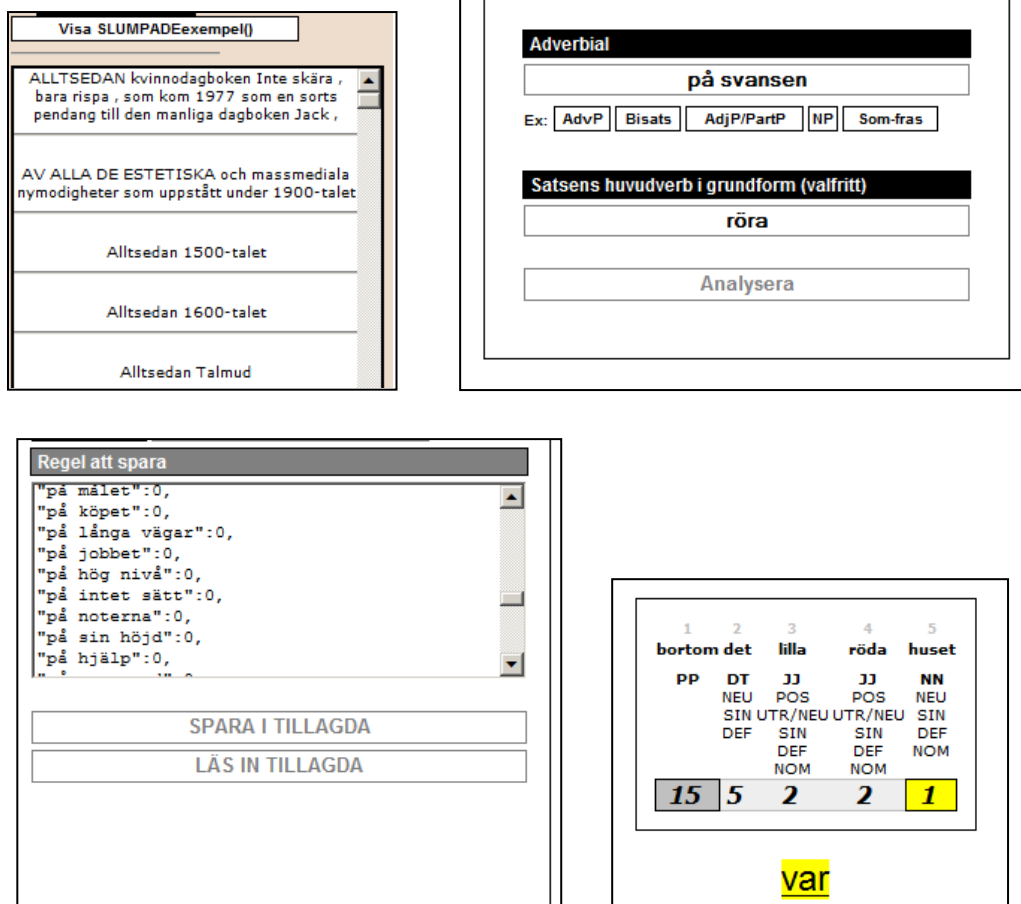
Visa SLUMPADEexempel()

ALLTSEDAN kvinnodagboken Inte skära , bara rispa , som kom 1977 som en sorts pendang till den manliga dagboken Jack ,

AV ALLA DE ESTETISKA och massmediala nymodigheter som uppstått under 1900-talet

Alltsedan 1500-talet

Alltsedan 1600-talet

Alltsedan Talmud

Adverbial

på svansen

Ex: AdvP Bisats AdjP/PartP NP Som-fras

Satsens huvudverb i grundform (valfritt)

röra

Analysera

Regel att spara

"på målet":0,
"på köpet":0,
"på långa vägar":0,
"på jobbet":0,
"på hög nivå":0,
"på intet sätt":0,
"på noterna":0,
"på sin höjd":0,
"på hjälp":0,

SPARA I TILLAGDA

LÄS IN TILLAGDA

| 1 | 2 | 3 | 4 | 5 |
|---|---|---|---|---|
| bortom | det | lilla | röda | huset |
| PP | DT NEU SIN DEF | JJ POS UTR/NEU SIN DEF NOM | JJ POS UTR/NEU SIN DEF NOM | NN NEU SIN DEF NOM |
| 15 | 5 | 2 | 2 | 1 |

var